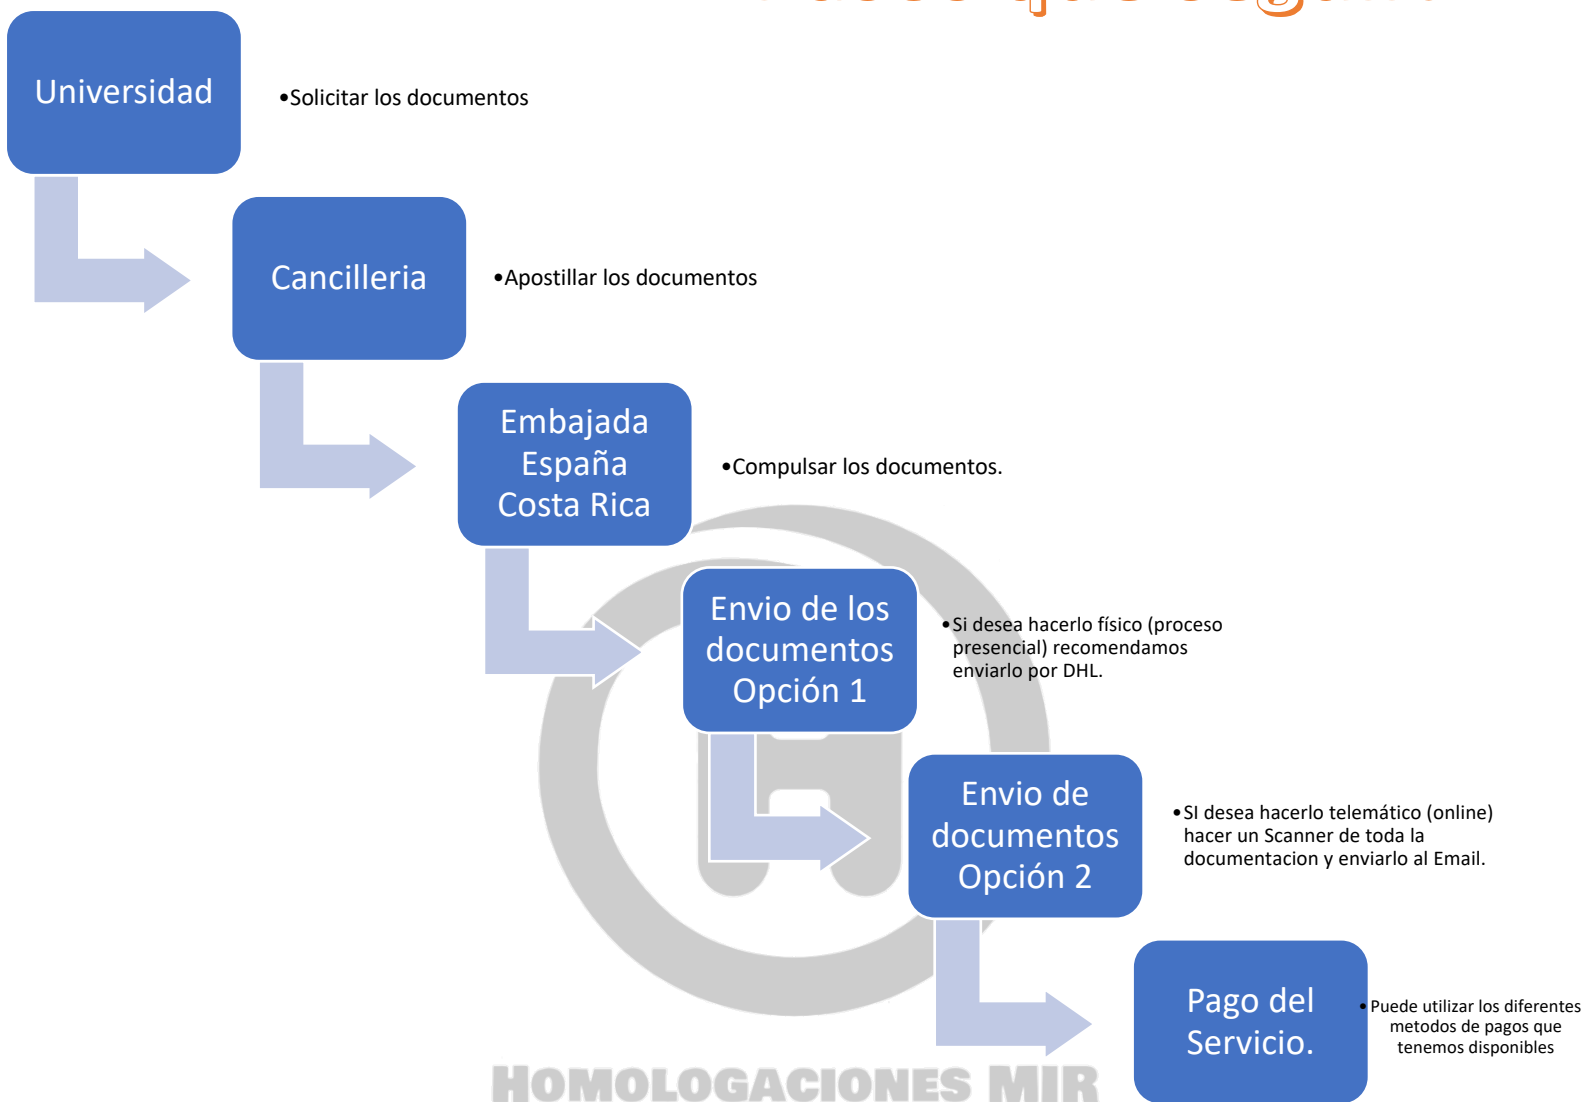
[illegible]

Universidad

•Solicitar los documentos

Cancilleria

•Apostillar los documentos

Embajada España Costa Rica

•Compulsar los documentos.

Envio de los documentos Opción 1

•Si desea hacerlo físico (proceso presencial) recomendamos enviarlo por DHL.

Envio de documentos Opción 2

•SI desea hacerlo telemático (online) hacer un Scanner de toda la documentacion y enviarlo al Email.

Pago del Servicio.

•Puede utilizar los diferentes metodos de pagos que tenemos disponibles

HOMOLOGACIONES MIR